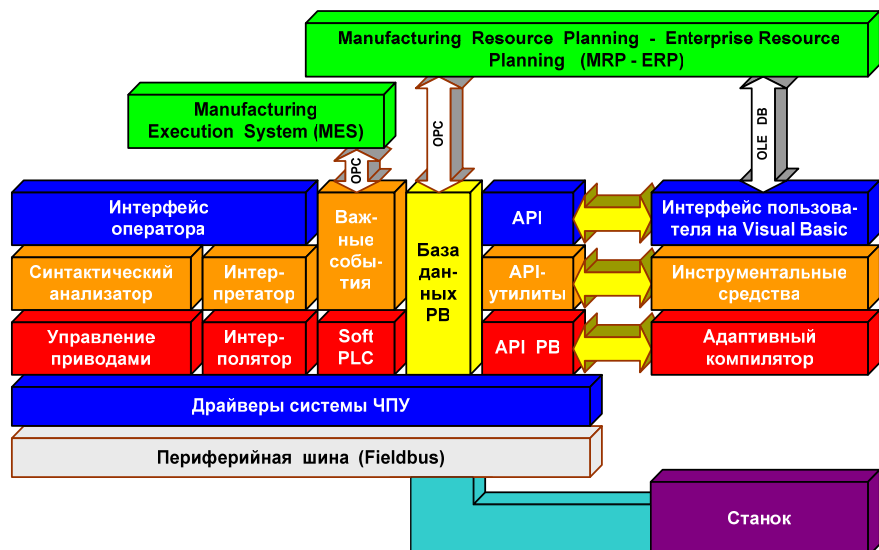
Manufacturing Resource Planning - Enterprise Resource Planning (MRP - ERP)

Manufacturing Execution System (MES)

OPC

OPC

OLE DB

Интерфейс оператора

Важные события

База данных РВ

API

Интерфейс пользователя на Visual Basic

Синтактический анализатор

Интерпретатор

API-утилиты

Инструментальные средства

Управление приводами

Интерполятор

Soft PLC

API РВ

Адаптивный компилятор

Драйверы системы ЧПУ

Периферийная шина (Fieldbus)

Станок